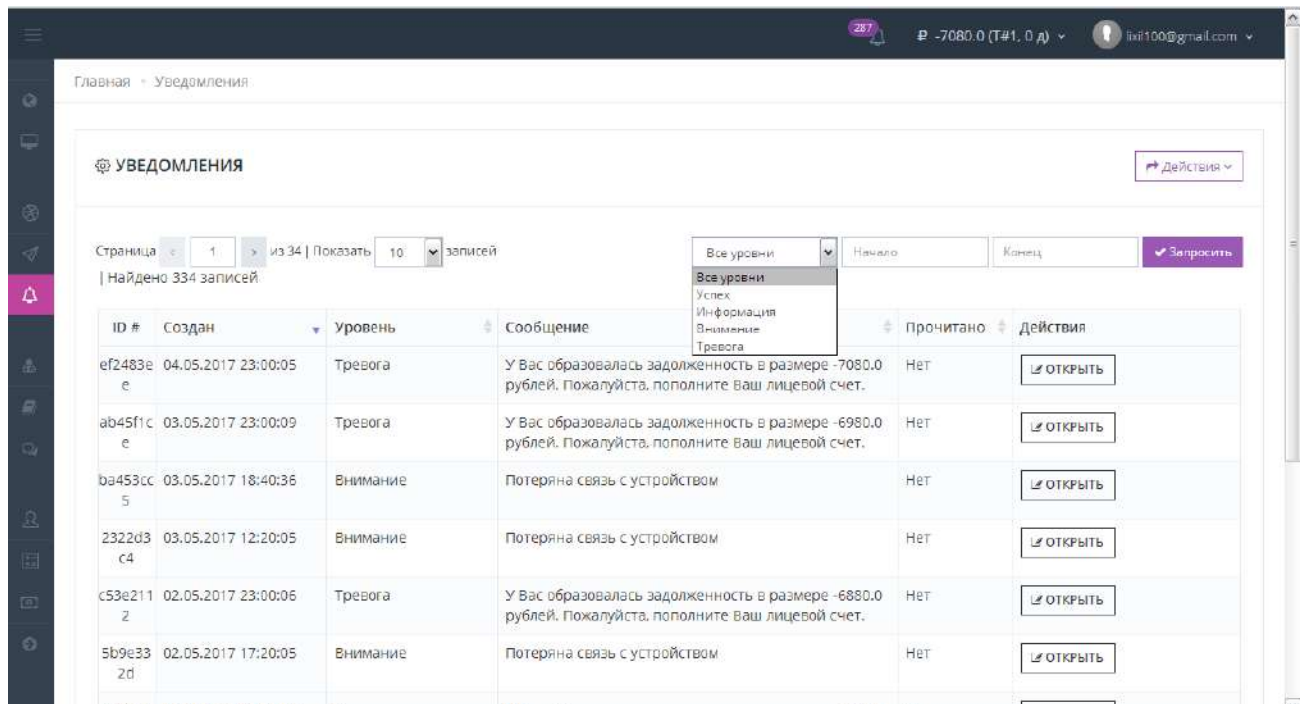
287 ₽ -7080.0 (T#1, 0 д) lixil100@gmail.com

Главная › Уведомления

УВЕДОМЛЕНИЯ

Действия

Страница 1 из 34 | Показать 10 записей | Найдено 334 записей

Все уровни

Все уровни
Успех
Информация
Внимание
Тревога

Начало Конец Запросить

| ID # | Создан | Уровень | Сообщение | Прочитано | Действия |
|---|---|---|---|---|---|
| ef2483ee | 04.05.2017 23:00:05 | Тревога | У Вас образовалась задолженность в размере -7080.0 рублей. Пожалуйста, пополните Ваш лицевой счет. | Нет | ОТКРЫТЬ |
| ab45f1ce | 03.05.2017 23:00:09 | Тревога | У Вас образовалась задолженность в размере -6980.0 рублей. Пожалуйста, пополните Ваш лицевой счет. | Нет | ОТКРЫТЬ |
| ba453cc5 | 03.05.2017 18:40:36 | Внимание | Потеряна связь с устройством | Нет | ОТКРЫТЬ |
| 2322d3c4 | 03.05.2017 12:20:05 | Внимание | Потеряна связь с устройством | Нет | ОТКРЫТЬ |
| c53e2112 | 02.05.2017 23:00:06 | Тревога | У Вас образовалась задолженность в размере -6880.0 рублей. Пожалуйста, пополните Ваш лицевой счет. | Нет | ОТКРЫТЬ |
| 5b9e332d | 02.05.2017 17:20:05 | Внимание | Потеряна связь с устройством | Нет | ОТКРЫТЬ |